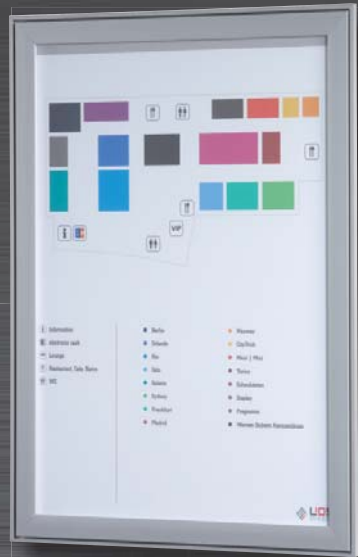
VIP

Information
electronic vault
Lounge
Restaurant, Cafe, Bistro
WC

Berlin
Orlando
Rio
Oslo
Kalamo
Sydney
Frankfurt
Madrid

Hanover
City/Club
Maxi | Mini
Torino
Schwabinger
Stadion
Programm
Werner Dohm Konventions

LiD